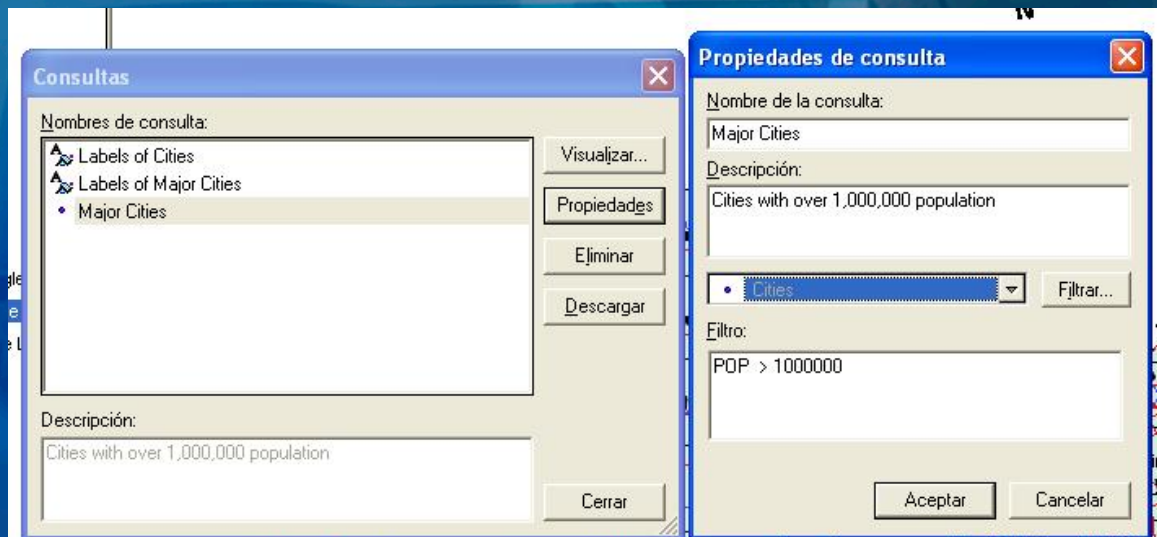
Consultas

Nombres de consulta:

Labels of Cities
Labels of Major Cities
Major Cities

Visualizar...
Propiedades
Eliminar
Descargar

Descripción:
Cities with over 1,000,000 population

Cerrar

Propiedades de consulta

Nombre de la consulta:
Major Cities

Descripción:
Cities with over 1,000,000 population

Cities
Filtrar...

Filtro:
POP > 1000000

Aceptar
Cancelar